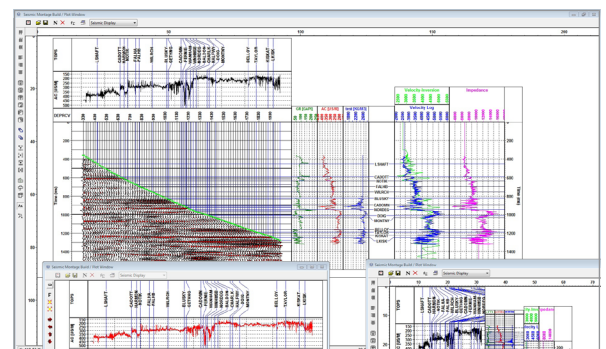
Seismic Montage Build : Plot Window

Seismic Display

50
100
150
200

TOPS

L.SMAFT
CADOTT
ASTIN
FALHB
FALHD
WILRICH
BLUESKY
CADOMIN
FERNIE
NORDEGG
MONTNY
BELLOY
TAYLOR
LWBAN

20
40
60
80
100

AC [US/M]

DEPTHCV

GR [GAPI]
AC [US/M]
rma [KG/M3]

Velocity Inversion
Velocity Log
Impedance

Time (ms)

L.SMAFT
CADOT
ASTIN
FALHB
WILRICH
BLUESKY
CADOMIN
NORDEG
DOIG
MONTNY
BELLOY
TAYLOR
LWBAN

200
400
600
800
1000
1200
1400

Seismic Montage Build : Plot Window

Seismic Display

TOPS

L.SMAFT
CADOTT
ASTIN
FALHB
FALHD
WILRICH
BLUESKY
CADOMIN
FERNIE
NORDEGG
MONTNY
BELLOY
TAYLOR
LWBAN

AC [US/M]

Seismic Montage Build : Plot Window

Seismic Display

10
20
30
40
50
60

TOPS

AC [US/M]

Impedance